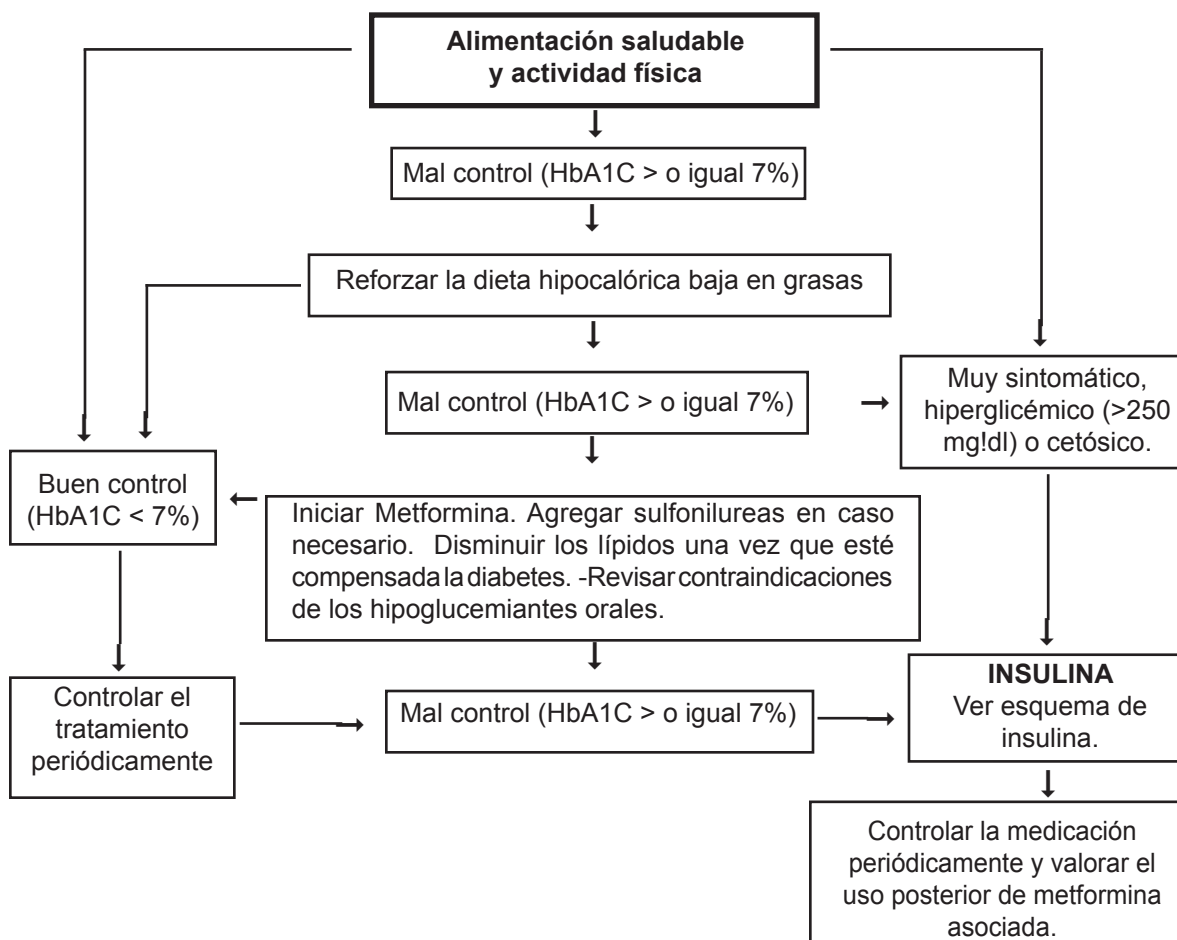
**Alimentación saludable y actividad física**

Mal control (HbA1C > o igual 7%)

Reforzar la dieta hipocalórica baja en grasas

Mal control (HbA1C > o igual 7%)

Muy sintomático, hiperglicémico (>250 mg!dl) o cetósico.

Buen control (HbA1C < 7%)

Iniciar Metformina. Agregar sulfonilureas en caso necesario. Disminuir los lípidos una vez que esté compensada la diabetes. -Revisar contraindicaciones de los hipoglucemiantes orales.

Controlar el tratamiento periódicamente

Mal control (HbA1C > o igual 7%)

**INSULINA**
Ver esquema de insulina.

Controlar la medicación periódicamente y valorar el uso posterior de metformina asociada.